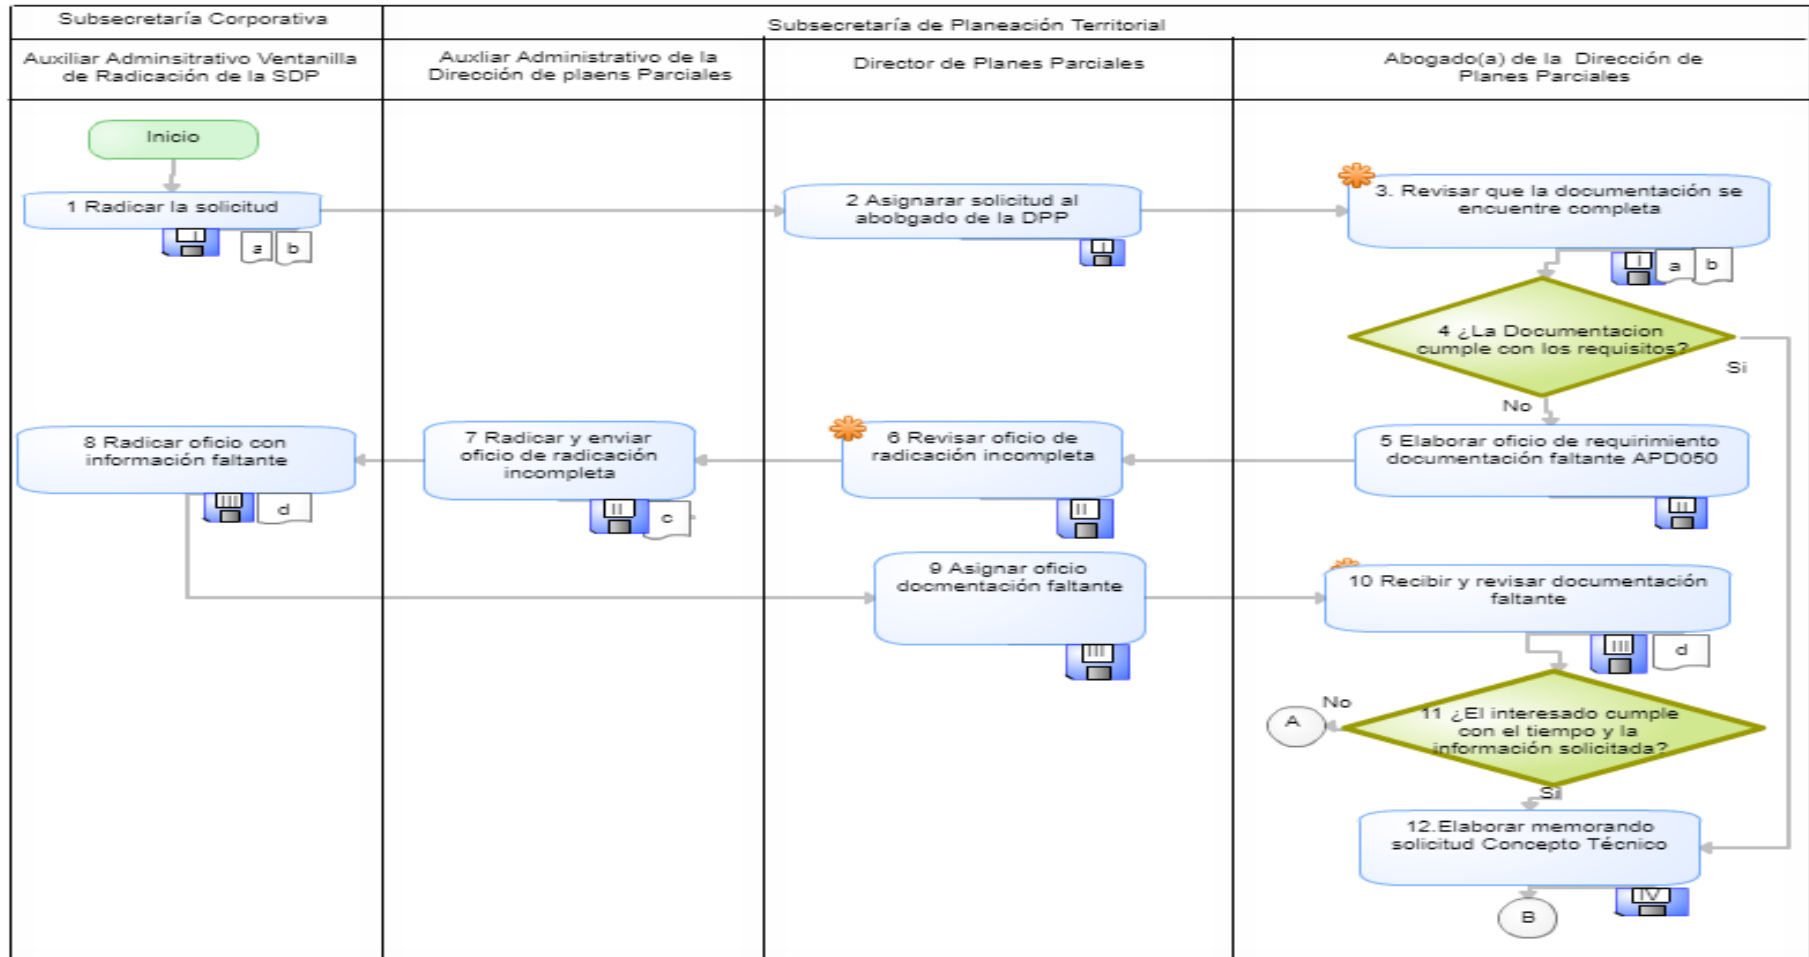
Subsecretaría Corporativa

Subsecretaría de Planeación Territorial

Auxiliar Adminsitrativo Ventanilla de Radicación de la SDP

Auxliar Administrativo de la Dirección de plaens Parciales

Director de Planes Parciales

Abogado(a) de la Dirección de Planes Parciales

Inicio

1 Radicar la solicitud

I

a b

2 Asignarar solicitud al abobgado de la DPP

I

3. Revisar que la documentación se encuentre completa

I a b

4 ¿La Documentacion cumple con los requisitos?

Si

No

5 Elaborar oficio de requirimiento documentación faltante APD050

II

6 Revisar oficio de radicación incompleta

II

7 Radicar y enviar oficio de radicación incompleta

II c

8 Radicar oficio con información faltante

III d

9 Asignar oficio docmentación faltante

III

10 Recibir y revisar documentación faltante

III d

No

A

11 ¿El interesado cumple con el tiempo y la información solicitada?

Si

12.Elaborar memorando solicitud Concepto Técnico

IV

B